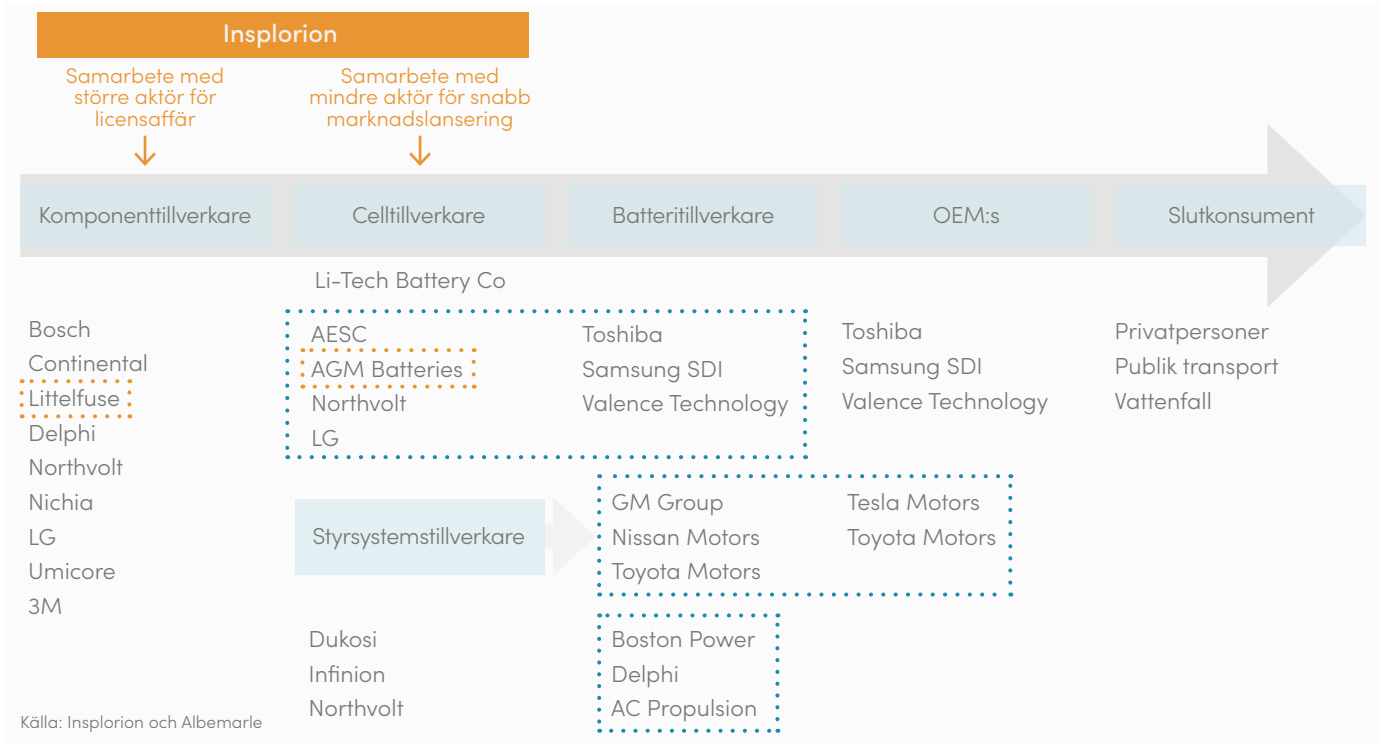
Insplorion

Samarbete med större aktör för licensaffär

Samarbete med mindre aktör för snabb marknadslansering

Komponenttillverkare

Celltillverkare

Batteritillverkare

OEM:s

Slutkonsument

Li-Tech Battery Co

Bosch
Continental
Littelfuse
Delphi
Northvolt
Nichia
LG
Umicore
3M

AESC
AGM Batteries
Northvolt
LG

Toshiba
Samsung SDI
Valence Technology

Toshiba
Samsung SDI
Valence Technology

Privatpersoner
Publik transport
Vattenfall

Styrsystemstillverkare

GM Group
Nissan Motors
Toyota Motors

Tesla Motors
Toyota Motors

Dukosi
Infinion
Northvolt

Boston Power
Delphi
AC Propulsion

Källa: Insplorion och Albemarle